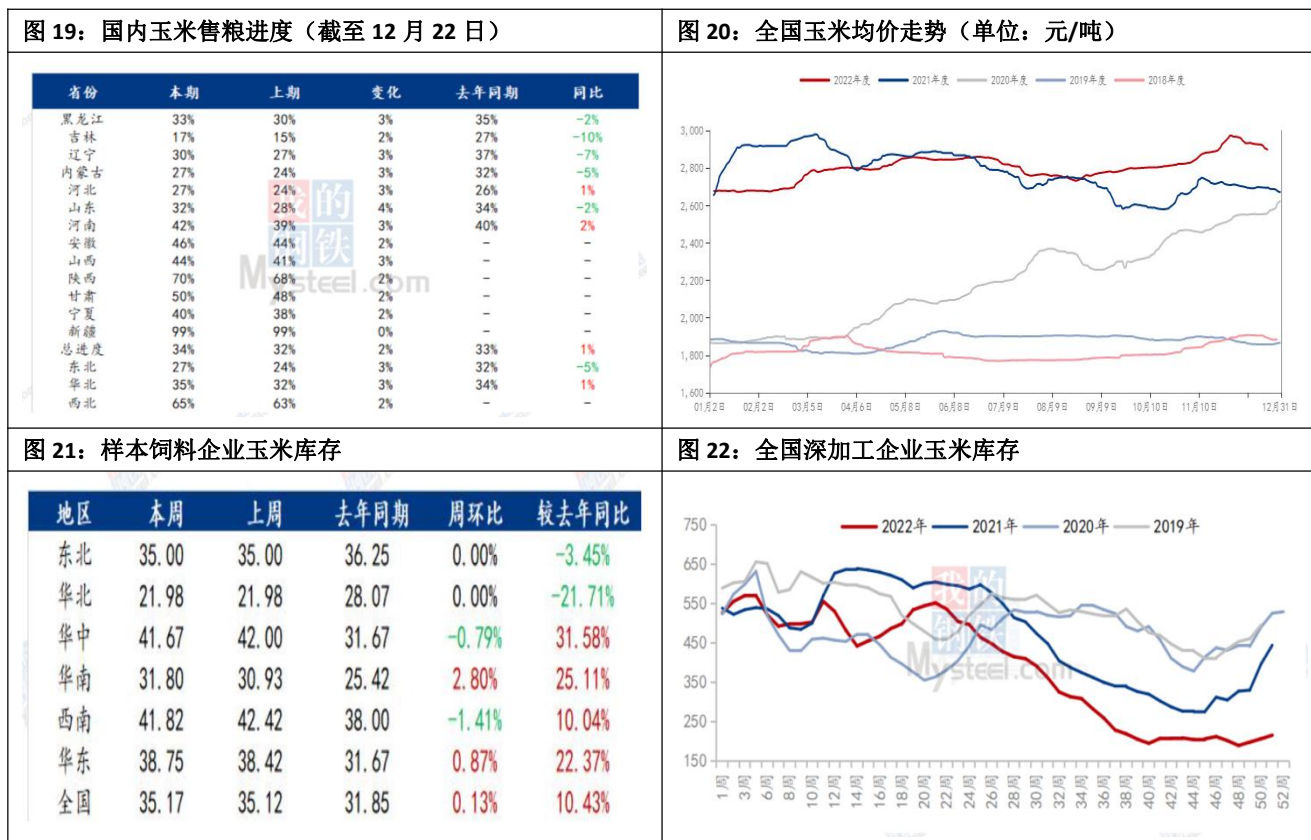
图 19：国内玉米售粮进度（截至 12 月 22 日）

| 省份 | 本期 | 上期 | 变化 | 去年同期 | 同比 |
|---|---|---|---|---|---|
| 黑龙江 | 33% | 30% | 3% | 35% | -2% |
| 吉林 | 17% | 15% | 2% | 27% | -10% |
| 辽宁 | 30% | 27% | 3% | 37% | -7% |
| 内蒙古 | 27% | 24% | 3% | 32% | -5% |
| 河北 | 27% | 24% | 3% | 26% | 1% |
| 山东 | 32% | 28% | 4% | 34% | -2% |
| 河南 | 42% | 39% | 3% | 40% | 2% |
| 安徽 | 46% | 44% | 2% | – | – |
| 山西 | 44% | 41% | 3% | – | – |
| 陕西 | 70% | 68% | 2% | – | – |
| 甘肃 | 50% | 48% | 2% | – | – |
| 宁夏 | 40% | 38% | 2% | – | – |
| 新疆 | 99% | 99% | 0% | – | – |
| 总进度 | 34% | 32% | 2% | 33% | 1% |
| 东北 | 27% | 24% | 3% | 32% | -5% |
| 华北 | 35% | 32% | 3% | 34% | 1% |
| 西北 | 65% | 63% | 2% | – | – |

图 20：全国玉米均价走势（单位：元/吨）

2022年度 2021年度 2020年度 2019年度 2018年度

3,000 2,800 2,600 2,400 2,200 2,000 1,800 1,600

01月2日 02月2日 03月5日 04月6日 05月8日 06月8日 07月9日 08月9日 09月9日 10月10日 11月10日 12月31日

图 21：样本饲料企业玉米库存

| 地区 | 本周 | 上周 | 去年同期 | 周环比 | 较去年同比 |
|---|---|---|---|---|---|
| 东北 | 35.00 | 35.00 | 36.25 | 0.00% | -3.45% |
| 华北 | 21.98 | 21.98 | 28.07 | 0.00% | -21.71% |
| 华中 | 41.67 | 42.00 | 31.67 | -0.79% | 31.58% |
| 华南 | 31.80 | 30.93 | 25.42 | 2.80% | 25.11% |
| 西南 | 41.82 | 42.42 | 38.00 | -1.41% | 10.04% |
| 华东 | 38.75 | 38.42 | 31.67 | 0.87% | 22.37% |
| 全国 | 35.17 | 35.12 | 31.85 | 0.13% | 10.43% |

图 22：全国深加工企业玉米库存

2022年 2021年 2020年 2019年

750 650 550 450 350 250 150

1周 3周 6周 8周 10周 12周 14周 16周 18周 20周 22周 24周 26周 28周 30周 32周 34周 36周 38周 40周 42周 44周 46周 48周 50周 52周

Mysteel.com 我的钢铁